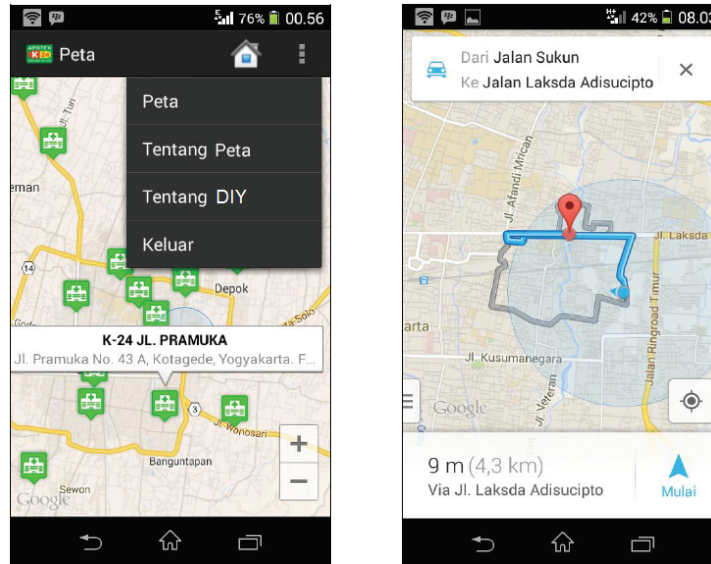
76% 00.56

APOTEK K-24 Peta

Peta

Tentang Peta

Tentang DIY

Keluar

Jl. Tan

eman

14

Depok

Jl. Solo

K-24 JL. PRAMUKA

Jl. Pramuka No. 43 A, Kotagede, Yogyakarta. F...

3

Jl. Wonosari

Banguntapan

Sewon

Google

+

−

42% 08.03

Dari Jalan Sukun

Ke Jalan Laksda Adisucipto

×

Jl. Afandi Mrican

Jl. Laksda

Jalan Ringroad Timur

arta

Jl. Kusumanegara

Jl. Veteran

Google

9 m (4,3 km)

Via Jl. Laksda Adisucipto

Mulai